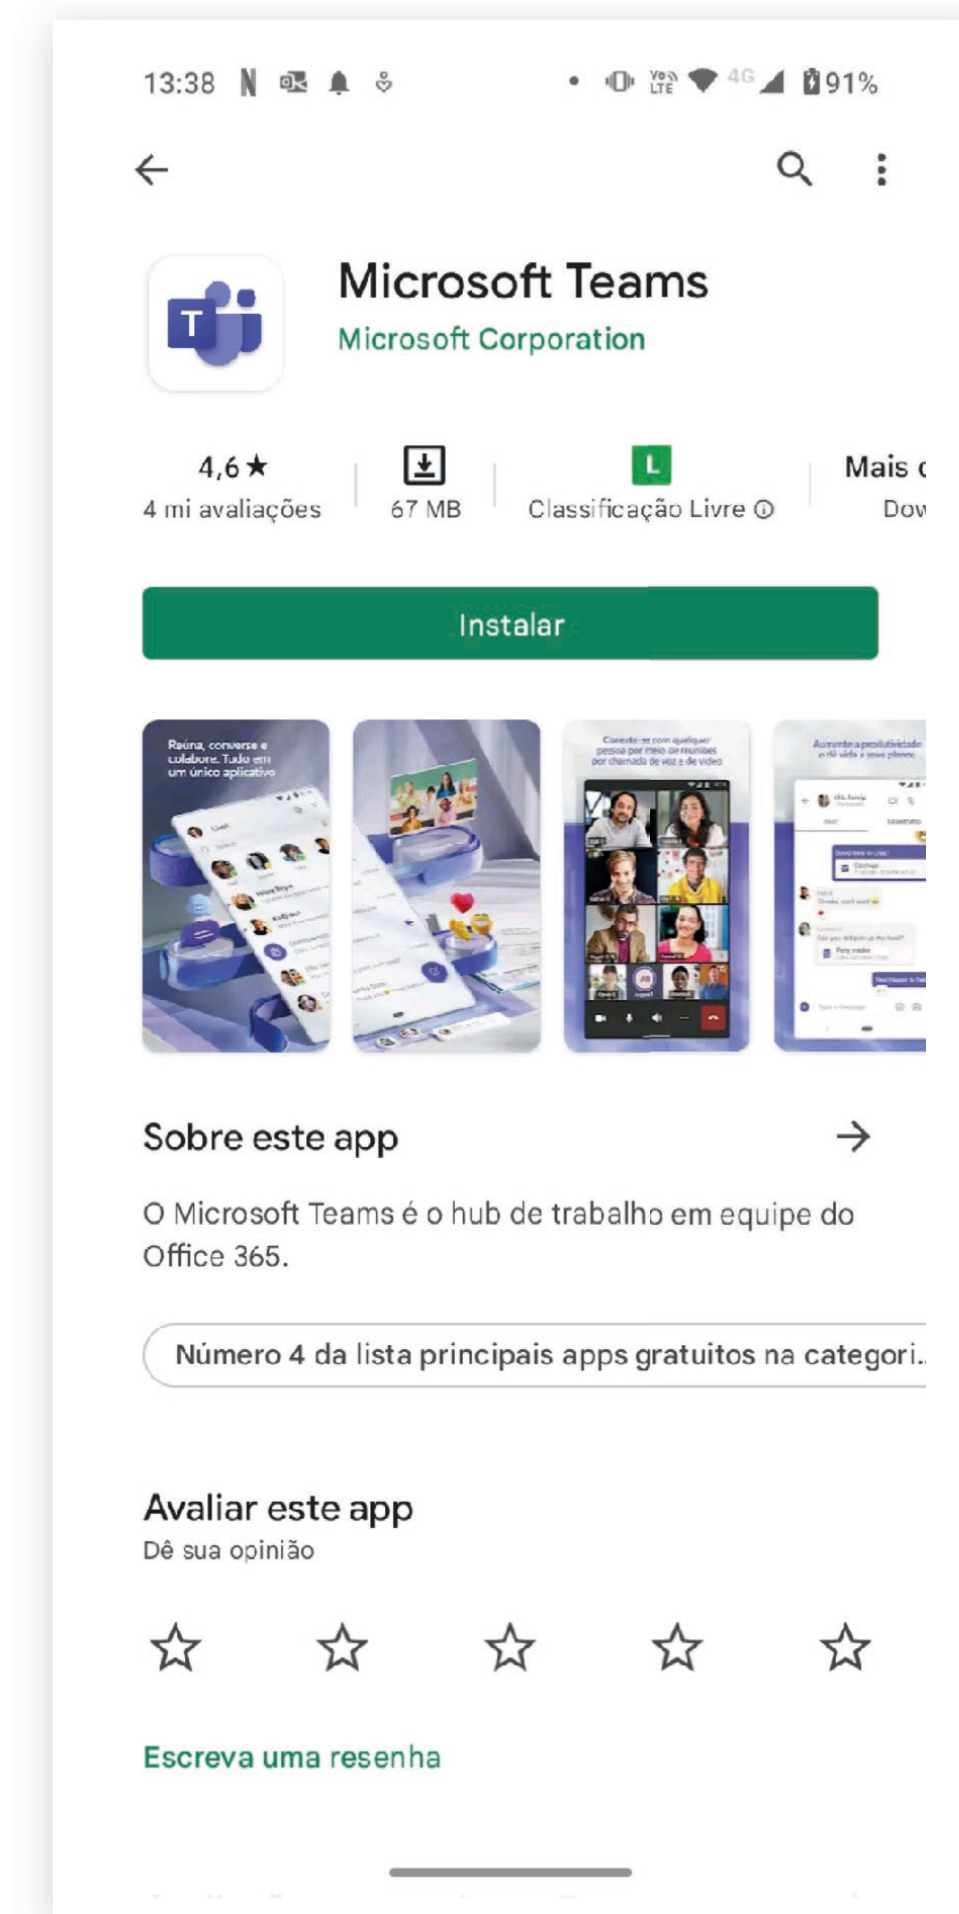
13:38 N 4G 91%

Microsoft Teams
Microsoft Corporation

4,6★
4 mi avaliações

67 MB

L
Classificação Livre ⓘ

Mais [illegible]
Dow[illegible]

Instalar

Reúna, converse e colabore. Tudo em um único aplicativo

Conecte-se com qualquer pessoa por meio de reuniões por chamada de voz e de vídeo

Aumente a produtividade e dê vida a seus planos

Sobre este app

O Microsoft Teams é o hub de trabalho em equipe do Office 365.

Número 4 da lista principais apps gratuitos na categori...

Avaliar este app
Dê sua opinião

Escreva uma resenha